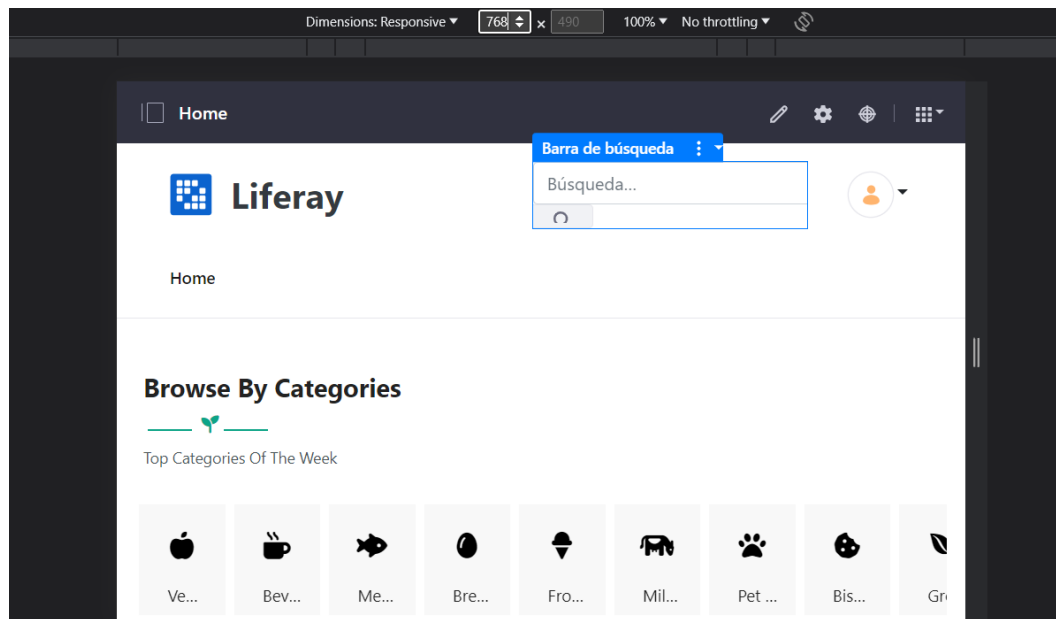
Dimensions: Responsive ▾ 768 × 490 100% ▾ No throttling ▾

Home

Barra de búsqueda

Búsqueda...

Liferay

Home

Browse By Categories

Top Categories Of The Week

Ve...
Bev...
Me...
Bre...
Fro...
Mil...
Pet ...
Bis...
Gr